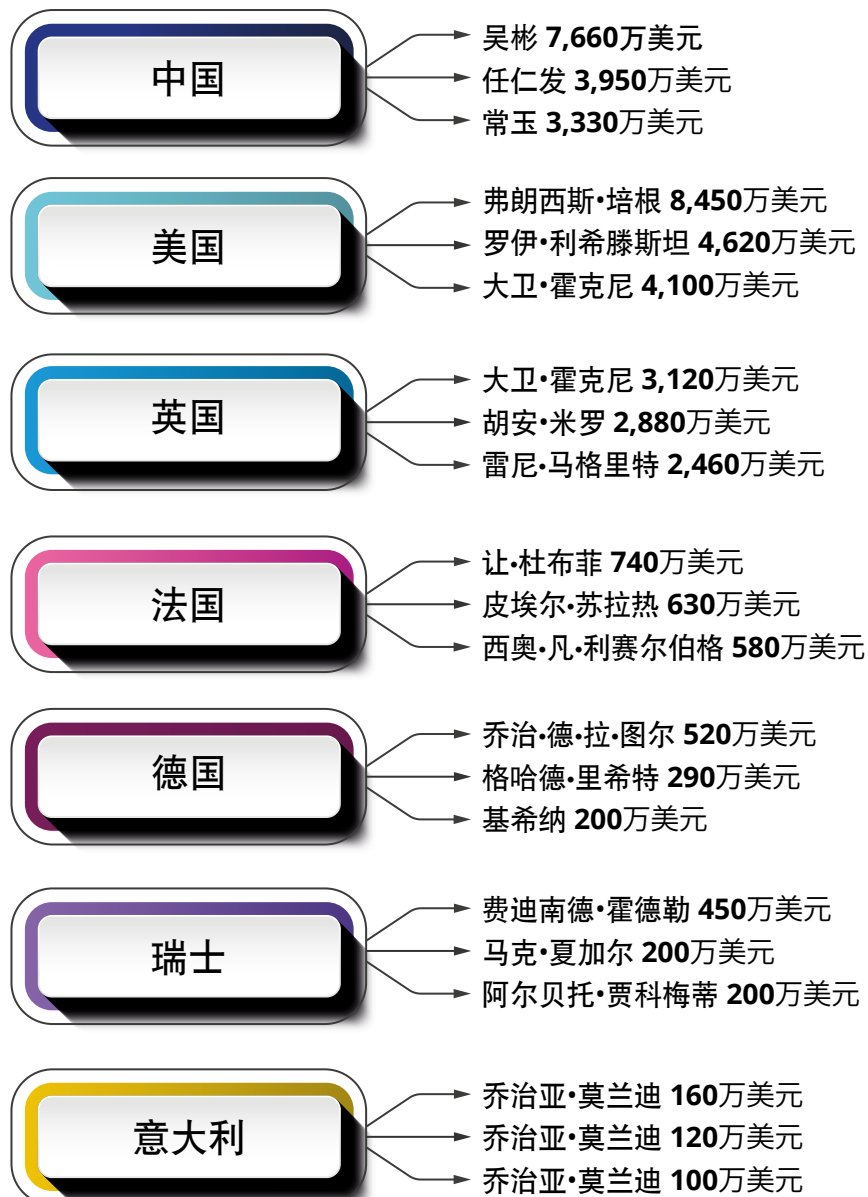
中国

吴彬 7,660万美元
任仁发 3,950万美元
常玉 3,330万美元

美国

弗朗西斯•培根 8,450万美元
罗伊•利希滕斯坦 4,620万美元
大卫•霍克尼 4,100万美元

英国

大卫•霍克尼 3,120万美元
胡安•米罗 2,880万美元
雷尼•马格里特 2,460万美元

法国

让•杜布菲 740万美元
皮埃尔•苏拉热 630万美元
西奥•凡•利赛尔伯格 580万美元

德国

乔治•德•拉•图尔 520万美元
格哈德•里希特 290万美元
基希纳 200万美元

瑞士

费迪南德•霍德勒 450万美元
马克•夏加尔 200万美元
阿尔贝托•贾科梅蒂 200万美元

意大利

乔治亚•莫兰迪 160万美元
乔治亚•莫兰迪 120万美元
乔治亚•莫兰迪 100万美元